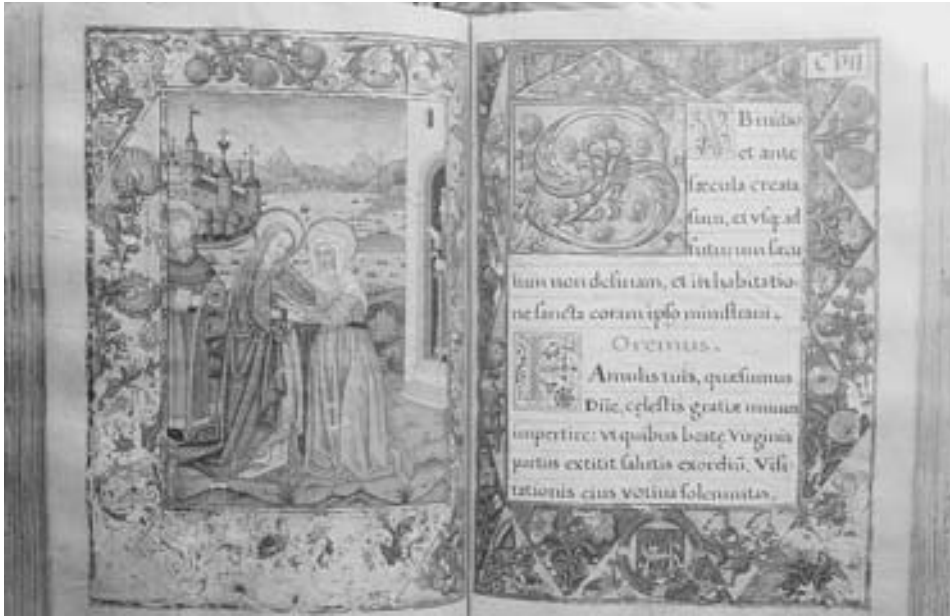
C VII

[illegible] Binitio et ante sæcula creata sum, et usq; ad futurum sæculum non desinam, et in habitatione sancta coram ipso ministraui.

Oremus.

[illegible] Famulis tuis, quæsumus Dñe, celestis gratiæ munus impertire: ut quibus beatæ Virginis partus extitit salutis exordiũ, Visitationis eius uotiua solennitas.